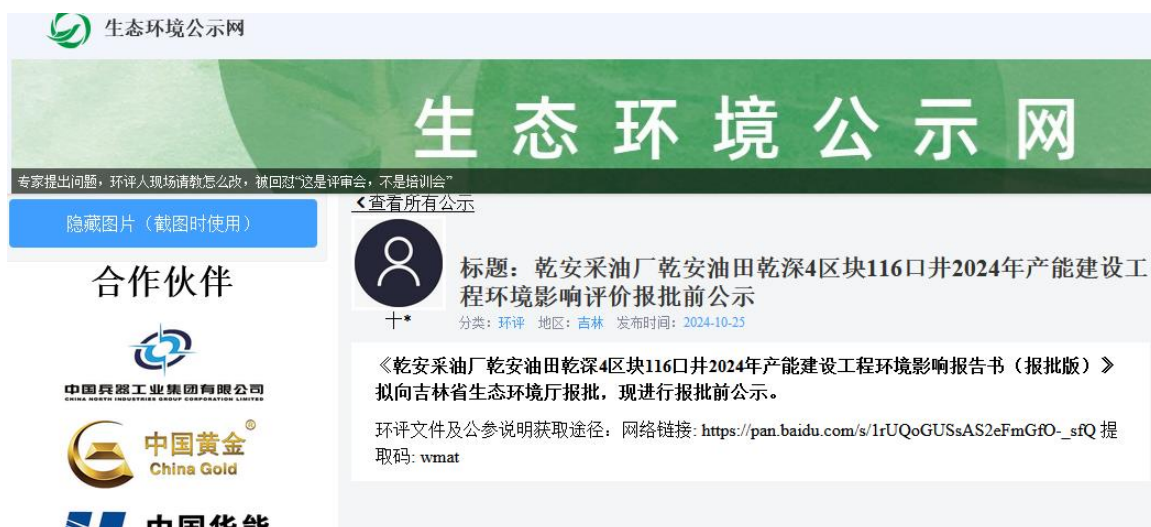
生态环境公示网

生 态 环 境 公 示 网

专家提出问题，环评人现场请教怎么改，被回怼"这是评审会，不是培训会"

隐藏图片（截图时使用）

合作伙伴

中国兵器工业集团有限公司
CHINA NORTH INDUSTRIES GROUP CORPORATION LIMITED

中国黄金
China Gold

中国华能

‹查看所有公示

十*

标题：乾安采油厂乾安油田乾深4区块116口井2024年产能建设工程环境影响评价报批前公示

分类：环评 地区：吉林 发布时间：2024-10-25

《乾安采油厂乾安油田乾深4区块116口井2024年产能建设工程环境影响报告书（报批版）》拟向吉林省生态环境厅报批，现进行报批前公示。

环评文件及公参说明获取途径：网络链接: https://pan.baidu.com/s/1rUQoGUSsAS2eFmGfO-_sfQ 提取码: wmat